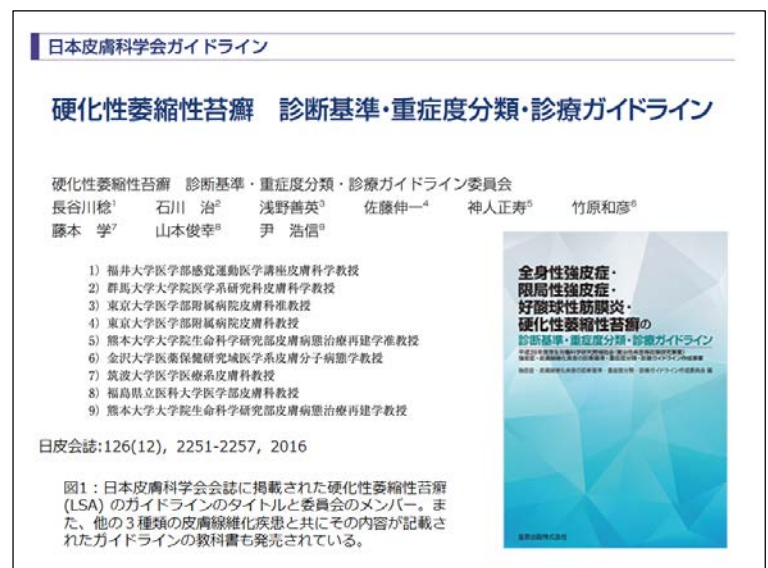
日本皮膚科学会ガイドライン

硬化性萎縮性苔癬　診断基準・重症度分類・診療ガイドライン

硬化性萎縮性苔癬　診断基準・重症度分類・診療ガイドライン委員会
長谷川稔$^1$　石川　治$^2$　浅野善英$^3$　佐藤伸一$^4$　神人正寿$^5$　竹原和彦$^6$
藤本　学$^7$　山本俊幸$^8$　尹　浩信$^9$

1) 福井大学医学部感覚運動医学講座皮膚科学教授
2) 群馬大学大学院医学系研究科皮膚科学教授
3) 東京大学医学部附属病院皮膚科准教授
4) 東京大学医学部附属病院皮膚科教授
5) 熊本大学大学院生命科学研究部皮膚病態治療再建学准教授
6) 金沢大学医薬保健研究域医学系皮膚分子病態学教授
7) 筑波大学医学医療系皮膚科教授
8) 福島県立医科大学医学部皮膚科教授
9) 熊本大学大学院生命科学研究部皮膚病態治療再建学教授

日皮会誌:126(12), 2251-2257, 2016

全身性強皮症・限局性強皮症・好酸球性筋膜炎・硬化性萎縮性苔癬の
診断基準・重症度分類・診療ガイドライン
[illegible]
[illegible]
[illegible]

図1：日本皮膚科学会会誌に掲載された硬化性萎縮性苔癬(LSA)のガイドラインのタイトルと委員会のメンバー。また、他の３種類の皮膚線維化疾患と共にその内容が記載されたガイドラインの教科書も発売されている。